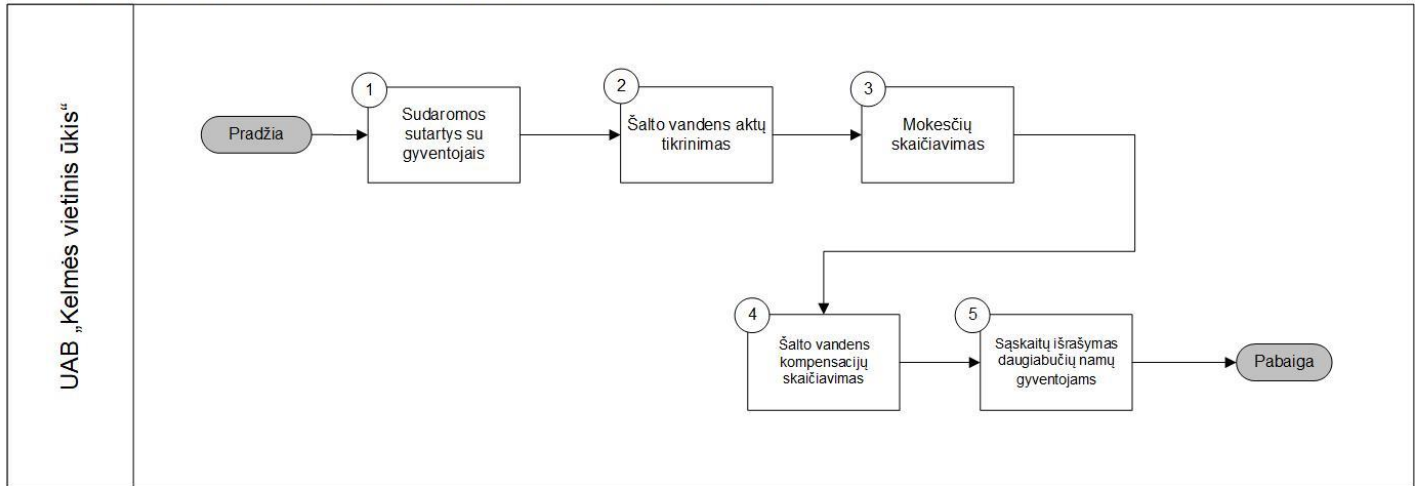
UAB „Kelmės vietinis ūkis“

Pradžia

1
Sudaromos sutartys su gyventojais

2
Šalto vandens aktų tikrinimas

3
Mokesčių skaičiavimas

4
Šalto vandens kompensacijų skaičiavimas

5
Sąskaitų išrašymas daugiabučių namų gyventojams

Pabaiga